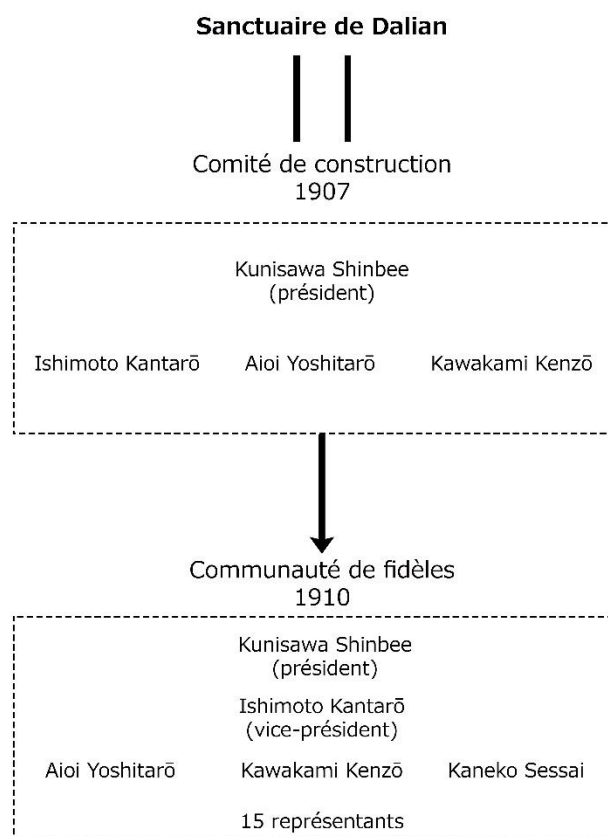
Sanctuaire de Dalian

Comité de construction
1907

Kunisawa Shinbee
(président)

Ishimoto Kantarō Aioi Yoshitarō Kawakami Kenzō

Communauté de fidèles
1910

Kunisawa Shinbee
(président)

Ishimoto Kantarō
(vice-président)

Aioi Yoshitarō Kawakami Kenzō Kaneko Sessai

15 représentants